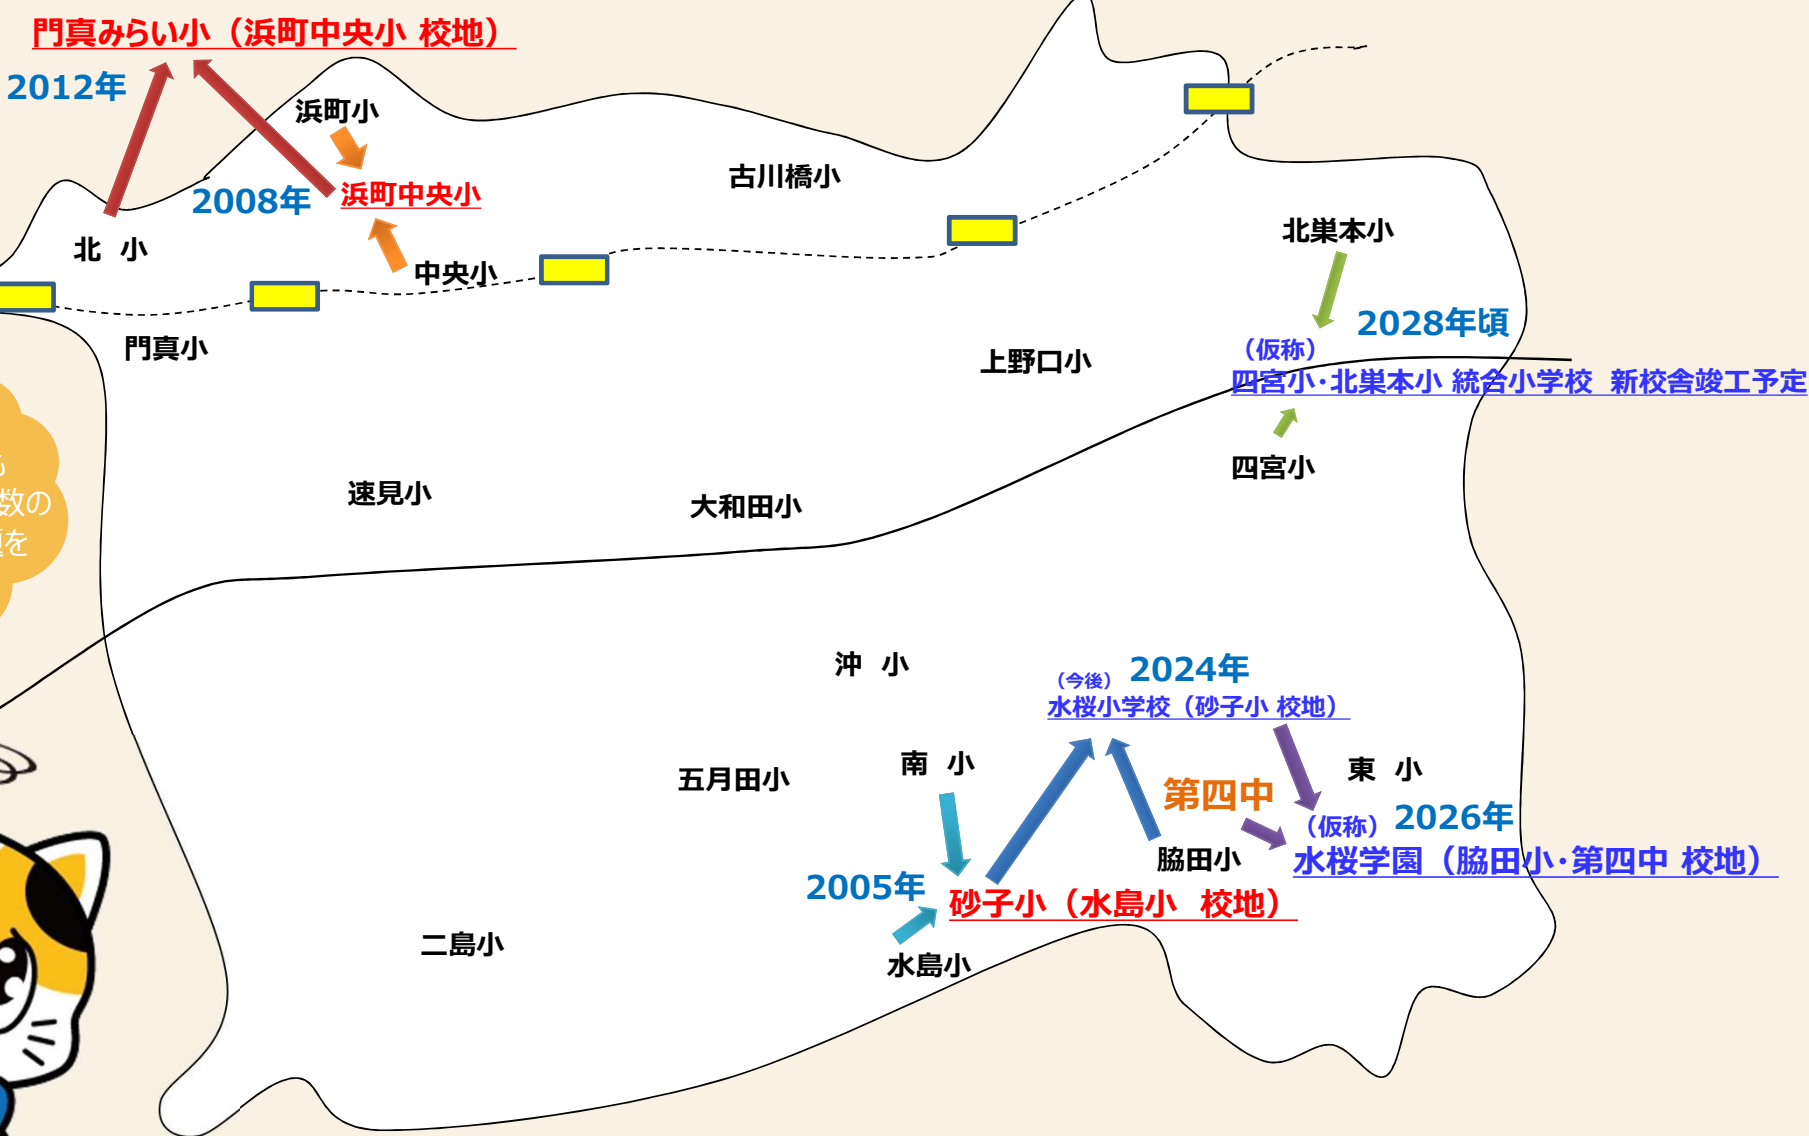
門真みらい小（浜町中央小 校地）

2012年

浜町小

2008年

浜町中央小

古川橋小

北 小

中央小

北巣本小

門真小

2028年頃

（仮称）

上野口小

四宮小・北巣本小 統合小学校 新校舎竣工予定

四宮小

速見小

大和田小

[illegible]数の
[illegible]を

沖 小

（今後） 2024年

水桜小学校（砂子小 校地）

五月田小

南 小

東 小

第四中

（仮称） 2026年

脇田小

水桜学園（脇田小・第四中 校地）

2005年

砂子小（水島小 校地）

二島小

水島小